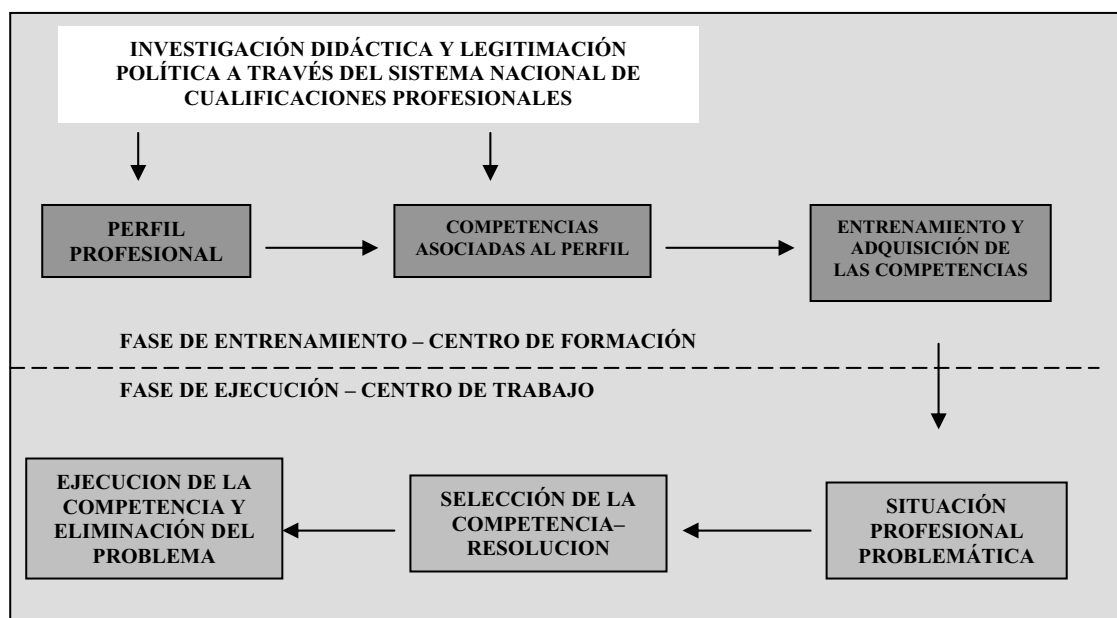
INVESTIGACIÓN DIDÁCTICA Y LEGITIMACIÓN POLÍTICA A TRAVÉS DEL SISTEMA NACIONAL DE CUALIFICACIONES PROFESIONALES

PERFIL PROFESIONAL

COMPETENCIAS ASOCIADAS AL PERFIL

ENTRENAMIENTO Y ADQUISICIÓN DE LAS COMPETENCIAS

FASE DE ENTRENAMIENTO – CENTRO DE FORMACIÓN

FASE DE EJECUCIÓN – CENTRO DE TRABAJO

SITUACIÓN PROFESIONAL PROBLEMÁTICA

SELECCIÓN DE LA COMPETENCIA– RESOLUCION

EJECUCION DE LA COMPETENCIA Y ELIMINACIÓN DEL PROBLEMA